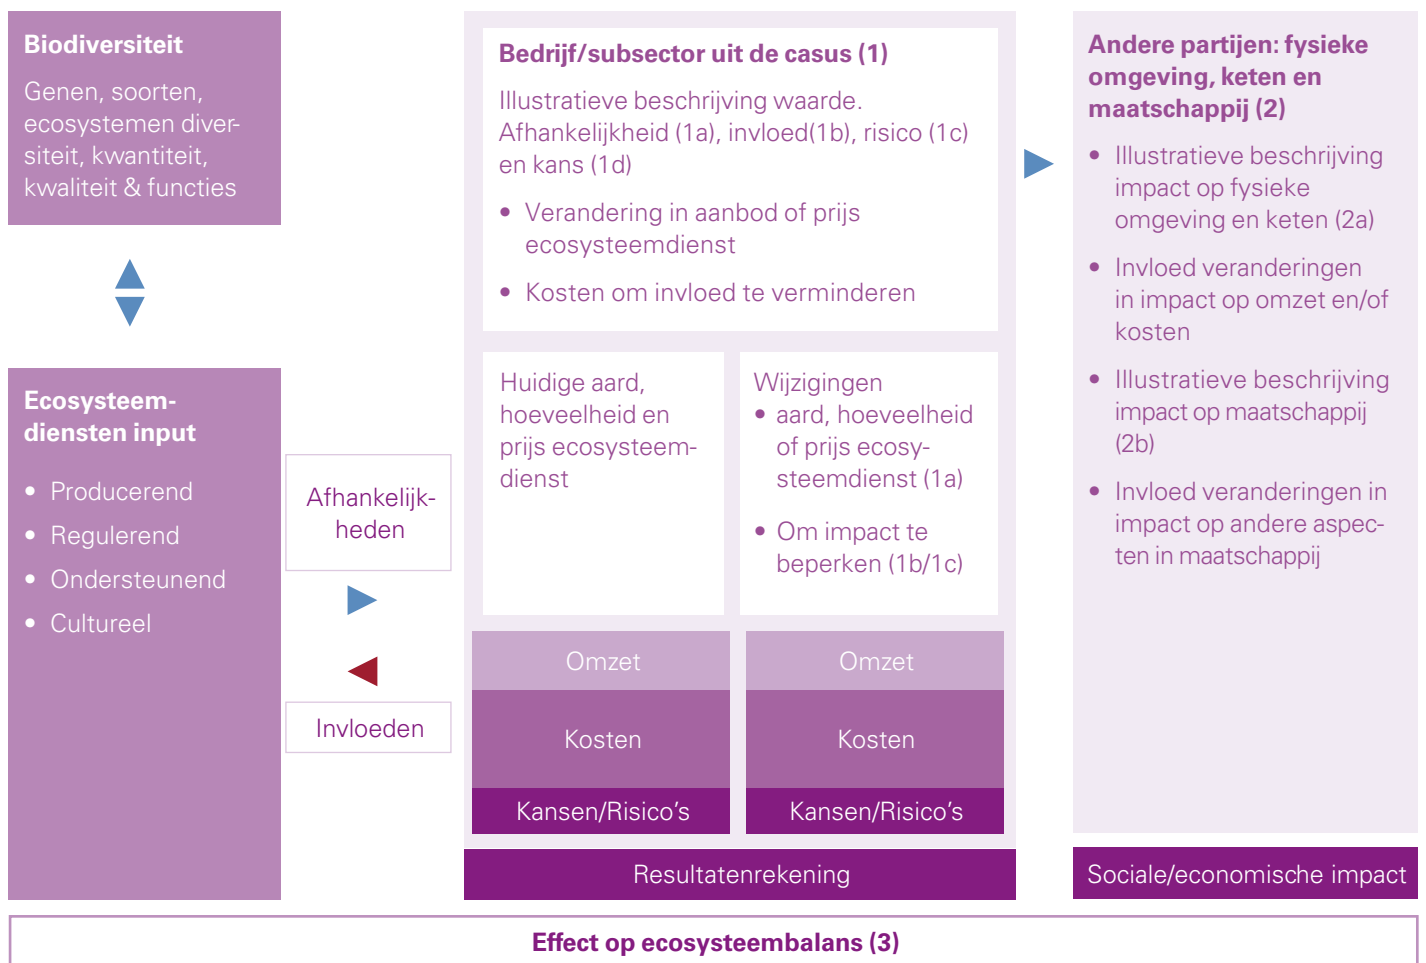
Biodiversiteit

Genen, soorten, ecosystemen diversiteit, kwantiteit, kwaliteit & functies

Ecosysteemdiensten input

- Producerend
- Regulerend
- Ondersteunend
- Cultureel

Afhankelijkheden

Invloeden

Bedrijf/subsector uit de casus (1)

Illustratieve beschrijving waarde. Afhankelijkheid (1a), invloed(1b), risico (1c) en kans (1d)

- Verandering in aanbod of prijs ecosysteemdienst
- Kosten om invloed te verminderen

Huidige aard, hoeveelheid en prijs ecosysteemdienst

Wijzigingen
- aard, hoeveelheid of prijs ecosysteemdienst (1a)
- Om impact te beperken (1b/1c)

Omzet

Kosten

Kansen/Risico's

Omzet

Kosten

Kansen/Risico's

Resultatenrekening

Andere partijen: fysieke omgeving, keten en maatschappij (2)

- Illustratieve beschrijving impact op fysieke omgeving en keten (2a)
- Invloed veranderingen in impact op omzet en/of kosten
- Illustratieve beschrijving impact op maatschappij (2b)
- Invloed veranderingen in impact op andere aspecten in maatschappij

Sociale/economische impact

Effect op ecosysteembalans (3)